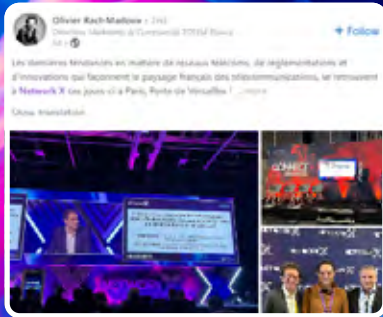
Olivier Rach-Madiow • 2nd
Directeur Marketing & Commercial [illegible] France
5d •

+ Follow

Les dernières tendances en matière de réseaux télécoms, de réglementations et d'innovations qui façonnent le paysage français des télécommunications, se retrouvent à Network X ces jours-ci à Paris, Porte de Versailles ! ...more

Show translation

CONNECT